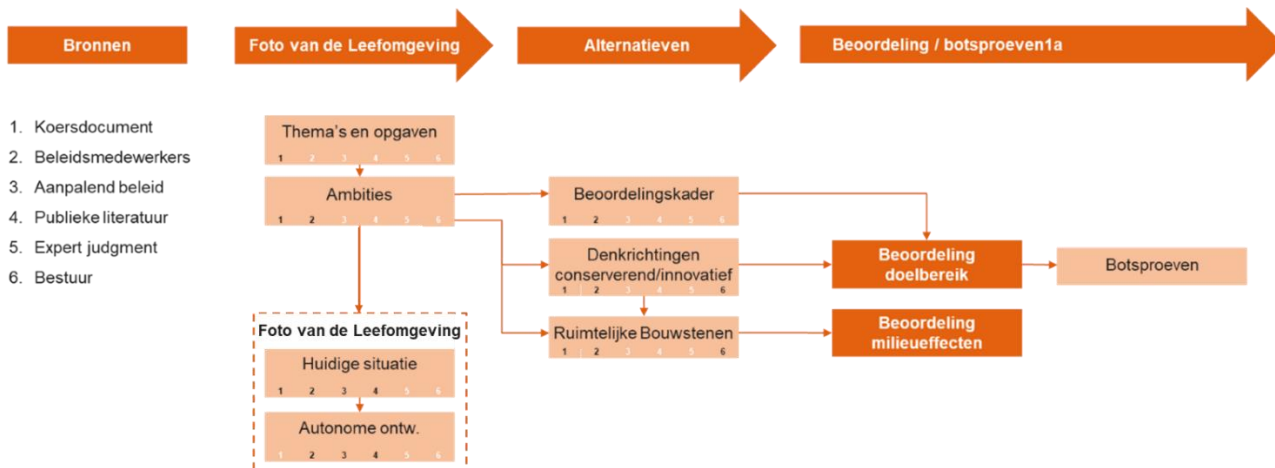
Bronnen

Foto van de Leefomgeving

Alternatieven

Beoordeling / botsproeven1a

1. Koersdocument
2. Beleidsmedewerkers
3. Aanpalend beleid
4. Publieke literatuur
5. Expert judgment
6. Bestuur

Thema's en opgaven
1 2 3 4 5 6

Ambities
1 2 3 4 5 6

Beoordelingskader
1 2 3 4 5 6

Denkrichtingen conserverend/innovatief
1 2 3 4 5 6

Ruimtelijke Bouwstenen
1 2 3 4 5 6

Beoordeling doelbereik

Botsproeven

Beoordeling milieueffecten

Foto van de Leefomgeving

Huidige situatie
1 2 3 4 5 6

Autonome ontw.
1 2 3 4 5 6